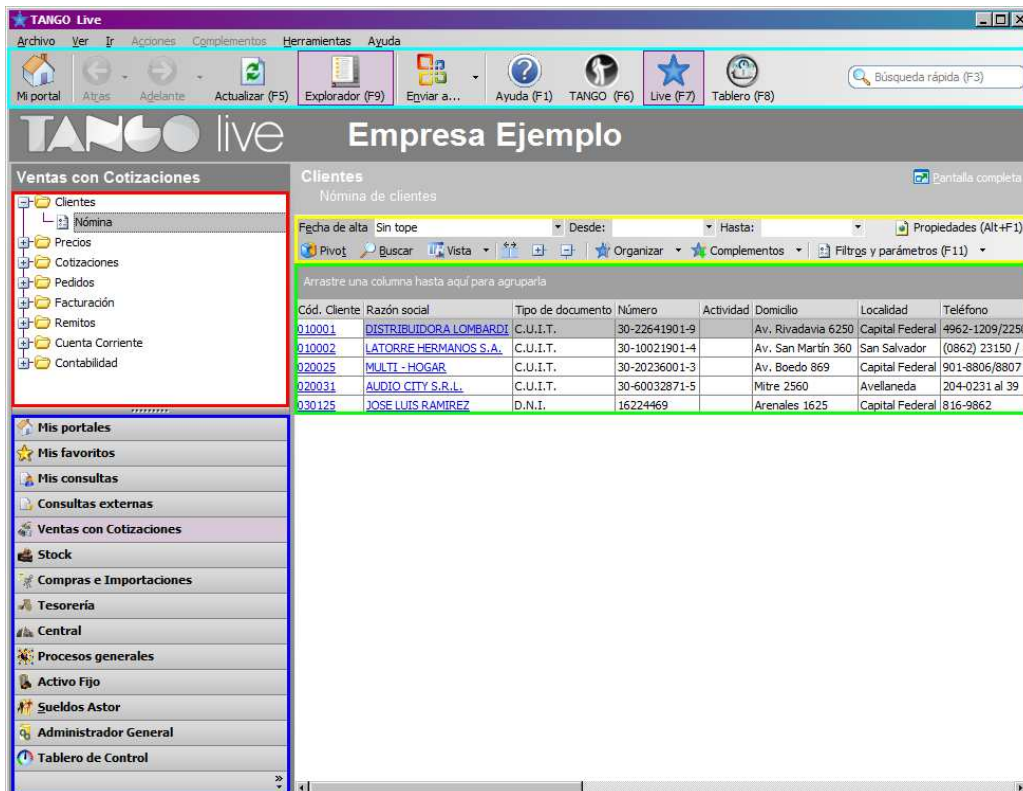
TANGO Live

Archivo Ver Ir Acciones Complementos Herramientas Ayuda

Mi portal Atras Adelante Actualizar (F5) Explorador (F9) Enviar a... Ayuda (F1) TANGO (F6) Live (F7) Tablero (F8)

Búsqueda rápida (F3)

TANGO live Empresa Ejemplo

Ventas con Cotizaciones

Clientes
Nómina
Precios
Cotizaciones
Pedidos
Facturación
Remitos
Cuenta Corriente
Contabilidad

Mis portales
Mis favoritos
Mis consultas
Consultas externas
Ventas con Cotizaciones
Stock
Compras e Importaciones
Tesorería
Central
Procesos generales
Activo Fijo
Sueldos Astor
Administrador General
Tablero de Control

Clientes
Nómina de clientes

Pantalla completa

Fecha de alta Sin tope Desde: Hasta: Propiedades (Alt+F1)

Pivot Buscar Vista Organizar Complementos Filtros y parámetros (F11)

Arrastre una columna hasta aquí para agruparla

| Cód. Cliente | Razón social | Tipo de documento | Número | Actividad | Domicilio | Localidad | Teléfono |
|---|---|---|---|---|---|---|---|
| 010001 | DISTRIBUIDORA LOMBARDI | C.U.I.T. | 30-22641901-9 | | Av. Rivadavia 6250 | Capital Federal | 4962-1209/225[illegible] |
| 010002 | LATORRE HERMANOS S.A. | C.U.I.T. | 30-10021901-4 | | Av. San Martín 360 | San Salvador | (0862) 23150 / |
| 020025 | MULTI - HOGAR | C.U.I.T. | 30-20236001-3 | | Av. Boedo 869 | Capital Federal | 901-8806/8807 |
| 020031 | AUDIO CITY S.R.L. | C.U.I.T. | 30-60032871-5 | | Mitre 2560 | Avellaneda | 204-0231 al 39 |
| 030125 | JOSE LUIS RAMIREZ | D.N.I. | 16224469 | | Arenales 1625 | Capital Federal | 816-9862 |